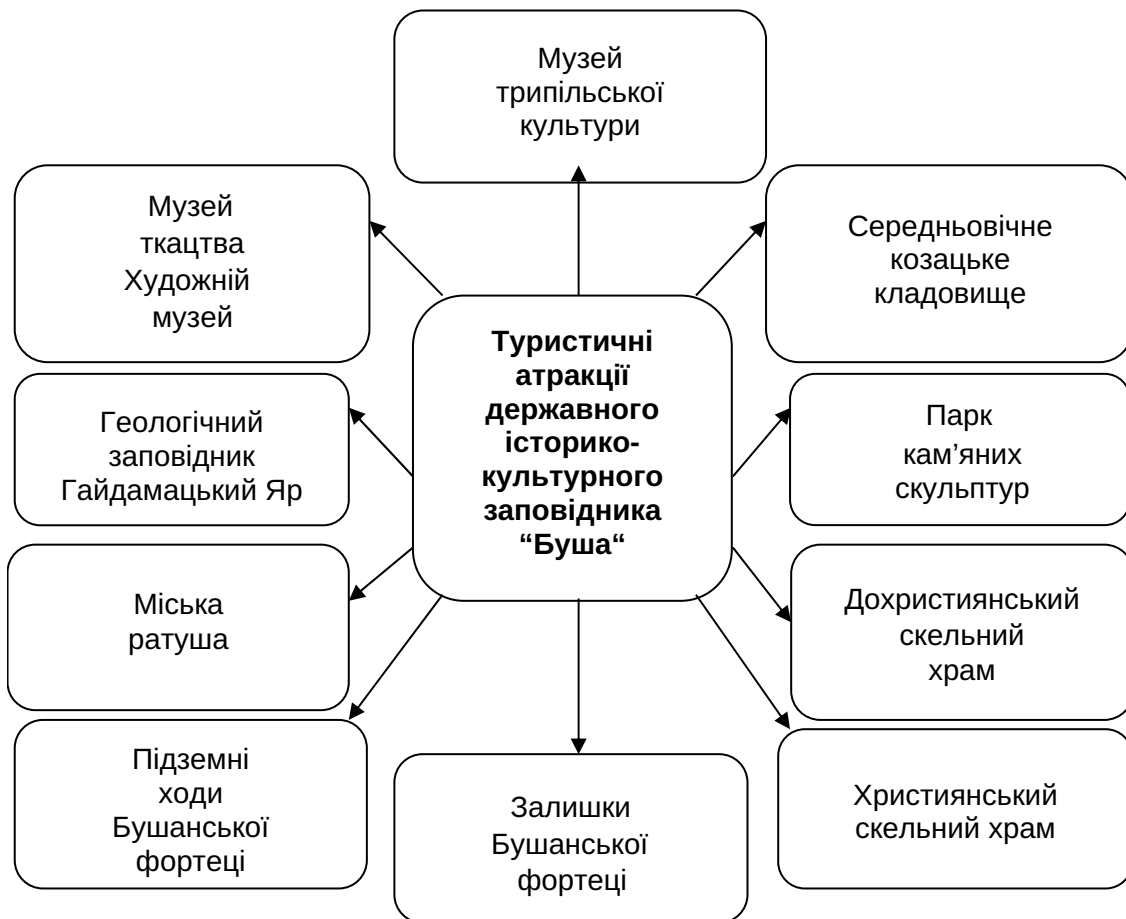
Музей трипільської культури

Музей ткацтва Художній музей

Середньовічне козацьке кладовище

Туристичні атракції державного історико-культурного заповідника "Буша"

Геологічний заповідник Гайдамацький Яр

Парк кам'яних скульптур

Міська ратуша

Дохристиянський скельний храм

Підземні ходи Бушанської фортеці

Залишки Бушанської фортеці

Християнський скельний храм